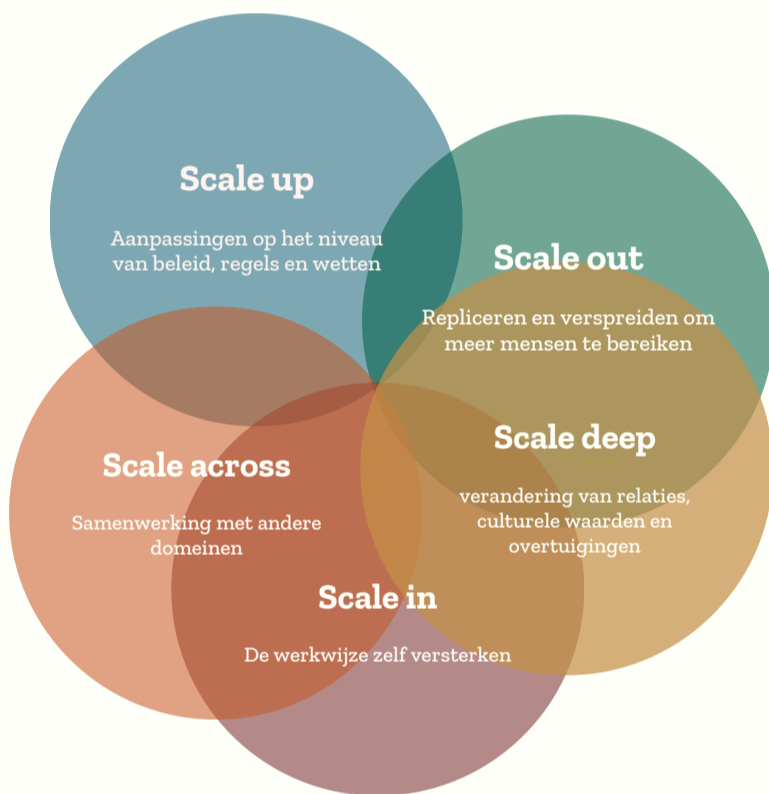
Scale up

Aanpassingen op het niveau van beleid, regels en wetten

Scale out

Repliceren en verspreiden om meer mensen te bereiken

Scale deep

verandering van relaties, culturele waarden en overtuigingen

Scale across

Samenwerking met andere domeinen

Scale in

De werkwijze zelf versterken